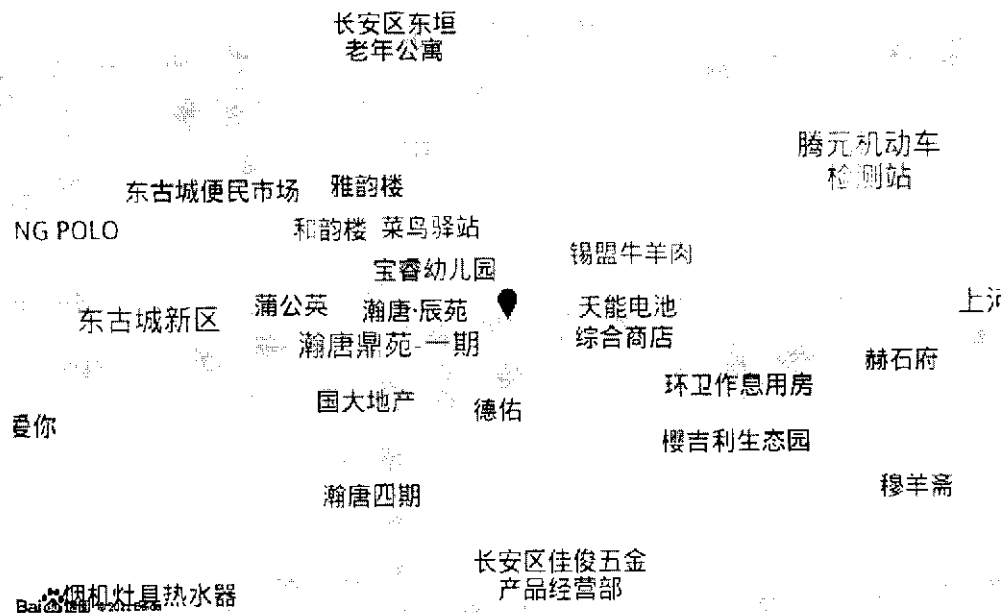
长安区东垣
老年公寓

腾元机动车
检测站

东古城便民市场 雅韵楼

NG POLO 和韵楼 菜鸟驿站

锡盟牛羊肉

宝睿幼儿园

上河

东古城新区 蒲公英 瀚唐·辰苑 天能电池
综合商店

瀚唐鼎苑-一期

赫石府

环卫作息用房

国大地产 德佑

爱你

樱吉利生态园

穆羊斋

瀚唐四期

长安区佳俊五金
产品经营部

Baidu地图 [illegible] 烟机灶具热水器